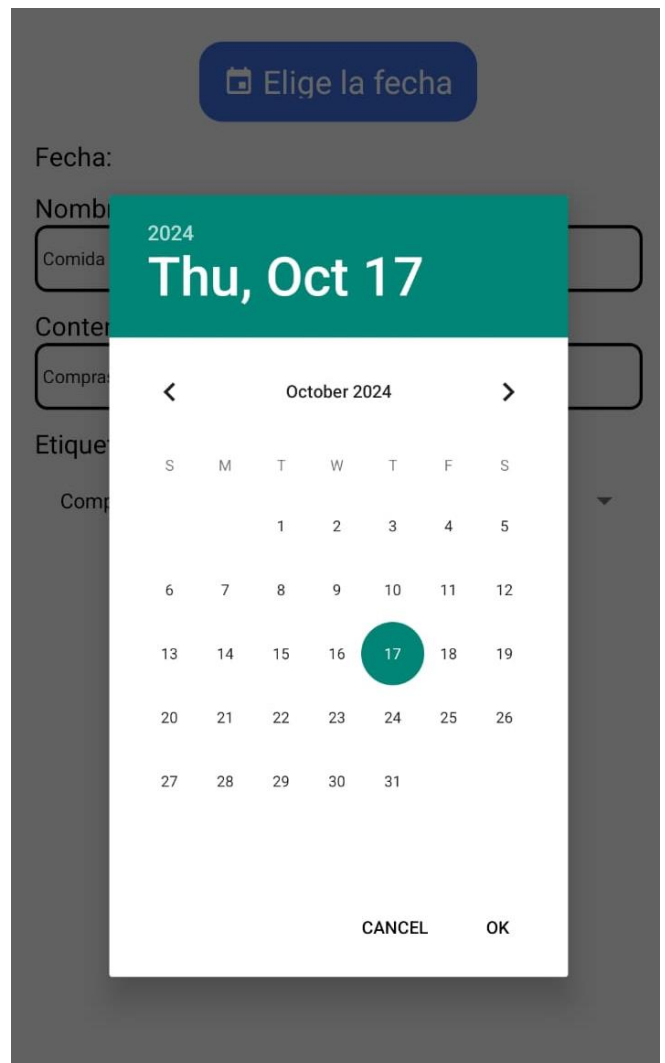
Elige la fecha

Fecha:

Nombr

Comida

Conter

Compra

Etiquet

Comp

2024

Thu, Oct 17

October 2024

| S | M | T | W | T | F | S |
|---|---|---|---|---|---|---|
| | | 1 | 2 | 3 | 4 | 5 |
| 6 | 7 | 8 | 9 | 10 | 11 | 12 |
| 13 | 14 | 15 | 16 | 17 | 18 | 19 |
| 20 | 21 | 22 | 23 | 24 | 25 | 26 |
| 27 | 28 | 29 | 30 | 31 | | |

CANCEL OK